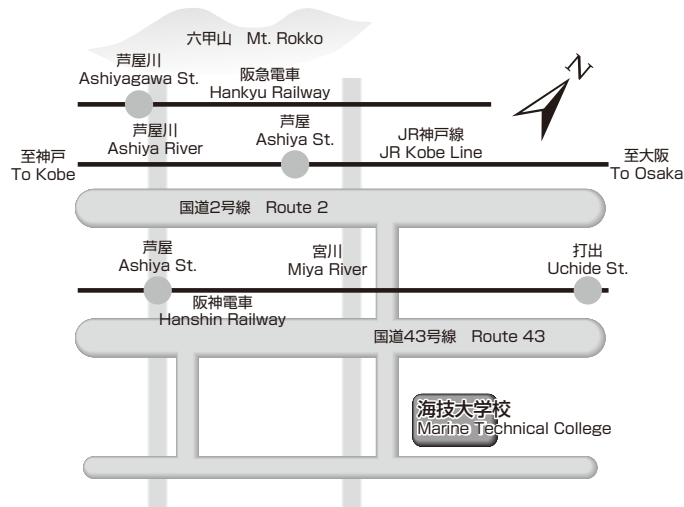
六甲山 Mt. Rokko

芦屋川
Ashiyagawa St.

阪急電車
Hankyu Railway

N

芦屋川
Ashiya River

芦屋
Ashiya St.

JR神戸線
JR Kobe Line

至神戸
To Kobe

至大阪
To Osaka

国道2号線 Route 2

芦屋
Ashiya St.

宮川
Miya River

打出
Uchide St.

阪神電車
Hanshin Railway

国道43号線 Route 43

海技大学校
Marine Technical College